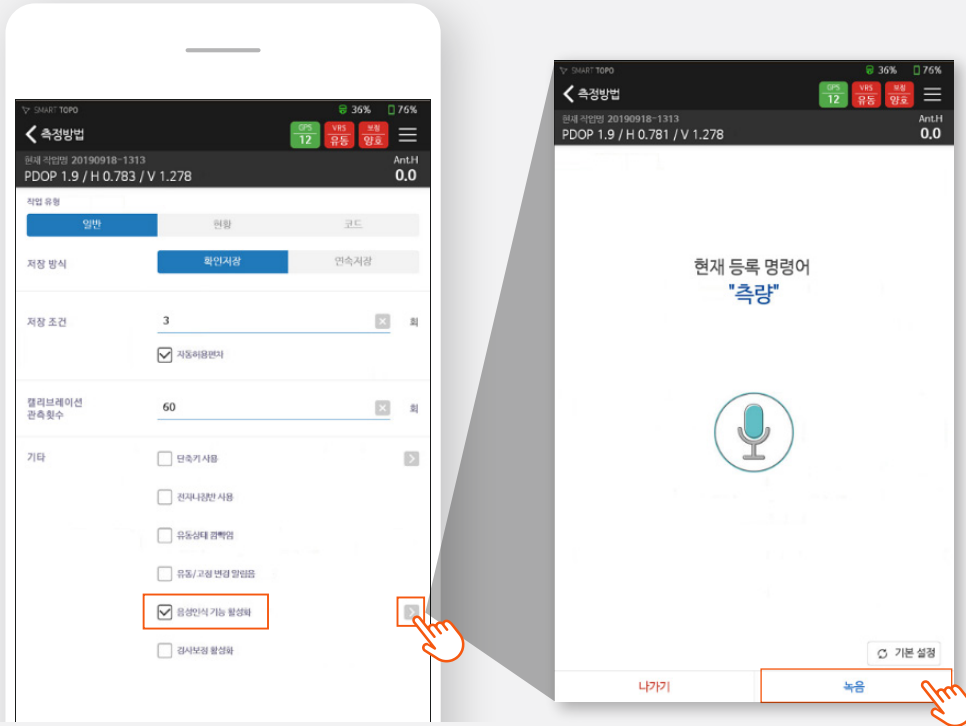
SMART TOPO
36% 76%
측정방법
GPS 12
VRS 유동
보정 양호
현재 작업명 20190918-1313
PDOP 1.9 / H 0.783 / V 1.278
Ant.H
0.0

작업 유형
일반
현황
코드
저장 방식
확인저장
연속저장
저장 조건
3
회
자동허용편차
캘리브레이션 관측횟수
60
회
기타
단축키 사용
전자나침반 사용
유동상태 경험임
유동/고정 변경 알림음
음성인식 기능 활성화
경사보정 활성화

SMART TOPO
36% 76%
측정방법
GPS 12
VRS 유동
보정 양호
현재 작업명 20190918-1313
PDOP 1.9 / H 0.781 / V 1.278
Ant.H
0.0

현재 등록 명령어
"측량"

기본 설정
나가기
녹음